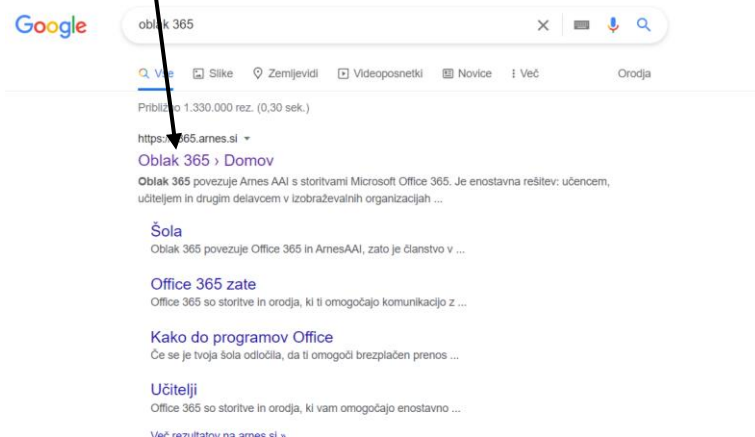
Google

obl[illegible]k 365

Vse Slike Zemljevidi Videoposnetki Novice Več Orodja

Pribli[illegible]o 1.330.000 rez. (0,30 sek.)

https:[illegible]65.arnes.si

Oblak 365 › Domov

**Oblak 365** povezuje Arnes AAI s storitvami Microsoft Office 365. Je enostavna rešitev: učencem, učiteljem in drugim delavcem v izobraževalnih organizacijah ...

Šola
Oblak 365 povezuje Office 365 in ArnesAAI, zato je članstvo v ...

Office 365 zate
Office 365 so storitve in orodja, ki ti omogočajo komunikacijo z ...

Kako do programov Office
Če se je tvoja šola odločila, da ti omogoči brezplačen prenos ...

Učitelji
Office 365 so storitve in orodja, ki vam omogočajo enostavno ...

Več rezultatov na arnes.si »